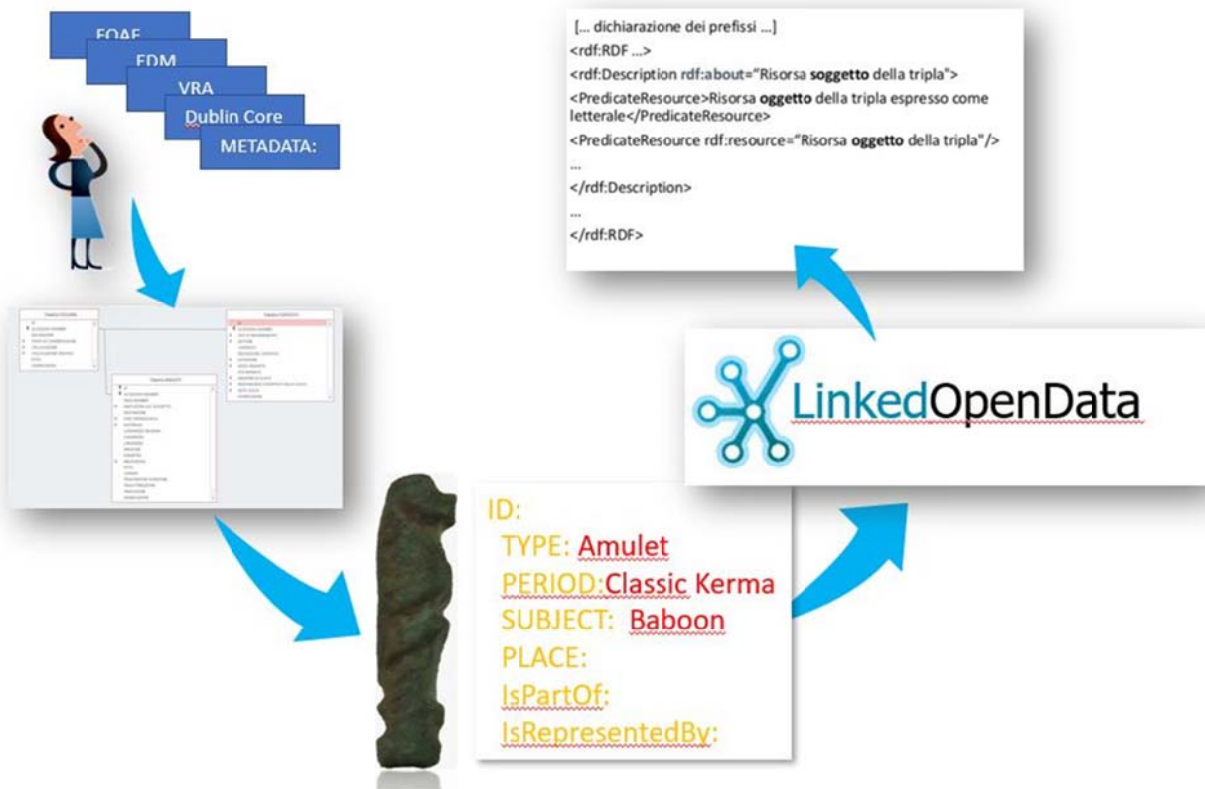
FOAF
EDM
VRA
Dublin Core
METADATA:

[... dichiarazione dei prefissi ...]
<rdf:RDF ...>
<rdf:Description rdf:about="Risorsa **soggetto** della tripla">
<PredicateResource>Risorsa **oggetto** della tripla espresso come letterale</PredicateResource>
<PredicateResource rdf:resource="Risorsa **oggetto** della tripla"/>
...
</rdf:Description>
...
</rdf:RDF>

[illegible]

LinkedOpenData

ID:
TYPE: Amulet
PERIOD:Classic Kerma
SUBJECT: Baboon
PLACE:
IsPartOf:
IsRepresentedBy: